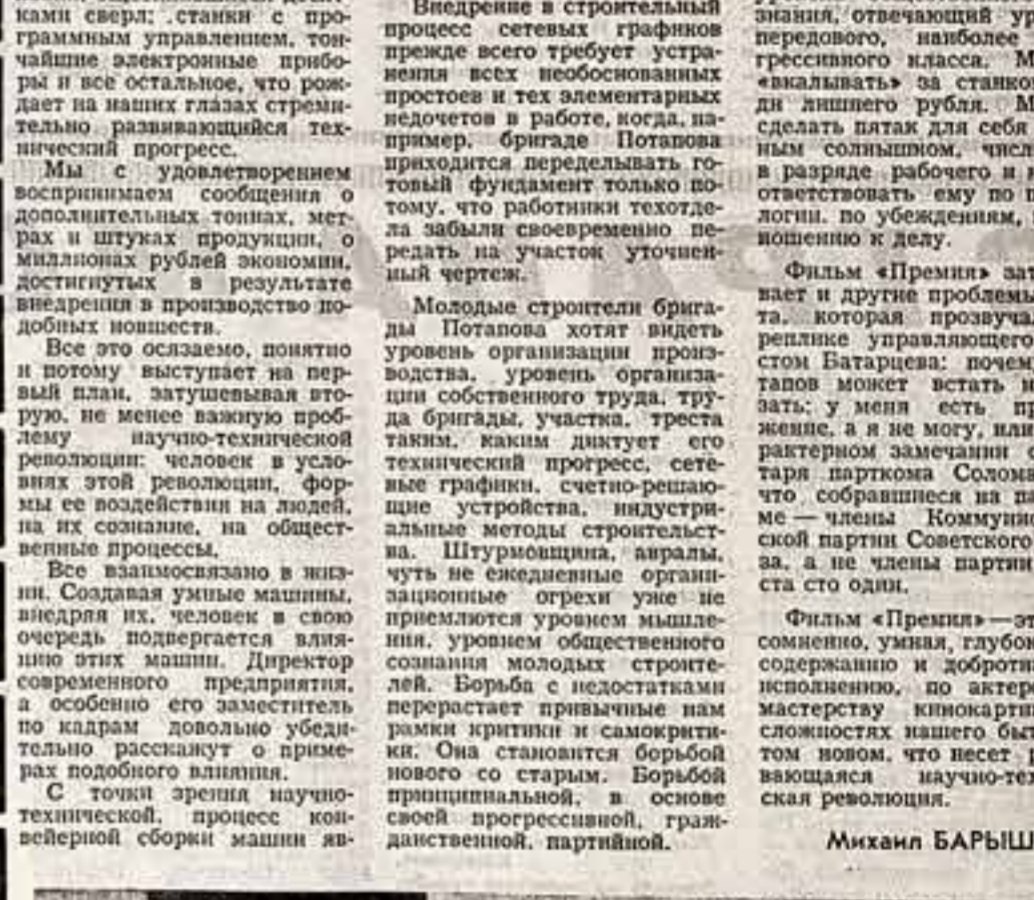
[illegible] ками сверл; станки с программным управлением, тончайшие электронные приборы и все остальное, что рождает на наших глазах стремительно развивающийся технический прогресс.

Мы с удовлетворением воспринимаем сообщения о дополнительных тоннах, метрах и штуках продукции, о миллионах рублей экономии, достигнутых в результате внедрения в производство подобных новшеств.

Все это осязаемо, понятно и потому выступает на первый план, затушевывая вторую, не менее важную проблему научно-технической революции: человек в условиях этой революции, формы ее воздействия на людей, на их сознание, на общественные процессы.

Все взаимосвязано в жизни. Создавая умные машины, внедряя их, человек в свою очередь подвергается влиянию этих машин. Директор современного предприятия, а особенно его заместитель по кадрам довольно убедительно расскажут о примерах подобного влияния.

С точки зрения научно-технической, процесс конвейерной сборки машин яв-

Внедрение в строительный процесс сетевых графиков прежде всего требует устранения всех необоснованных простоев и тех элементарных недочетов в работе, когда, например, бригаде Потапова приходится переделывать готовый фундамент только потому, что работники техотдела забыли своевременно передать на участок уточненный чертеж.

Молодые строители бригады Потапова хотят видеть уровень организации производства, уровень организации собственного труда, труда бригады, участка, треста таким, каким диктует его технический прогресс, сетевые графики, счетно-решающие устройства, индустриальные методы строительства. Штурмовщина, авралы, чуть не ежедневные организационные огрехи уже не приемлются уровнем мышления, уровнем общественного сознания молодых строителей. Борьба с недостатками перерастает привычные нам рамки критики и самокритики. Она становится борьбой нового со старым. Борьбой принципиальной, в основе своей прогрессивной, гражданственной, партийной.

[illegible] знания, отвечающий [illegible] передового, наиболее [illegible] грессивного класса. М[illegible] «вкалывать» за станко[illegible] дн лишнего рубля. М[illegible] сделать пятак для себя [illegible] ным солнышком, числ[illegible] в разряде рабочего и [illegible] ответствовать ему по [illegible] логии, по убеждениям, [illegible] ношению к делу.

Фильм «Премия» за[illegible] вает и другие проблемы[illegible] та, которая прозвуча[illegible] реплике управляющего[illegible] стом Батарцева: почем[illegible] тапов может встать и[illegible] зать; у меня есть пр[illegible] жение, а я не могу, или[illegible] рактерном замечании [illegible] таря парткома Солома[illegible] что собравшиеся на па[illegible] ме — члены Коммунис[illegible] ской партии Советского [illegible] за, а не члены партии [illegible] ста сто один.

Фильм «Премия» — эт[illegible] сомненно, умная, глубок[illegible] содержанию и добротна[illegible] исполнению, по актер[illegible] мастерству кинокарти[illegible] сложностях нашего бы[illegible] том новом, что несет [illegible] вающаяся научно-тех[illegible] ская революция.

Михаил БАРЫШ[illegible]